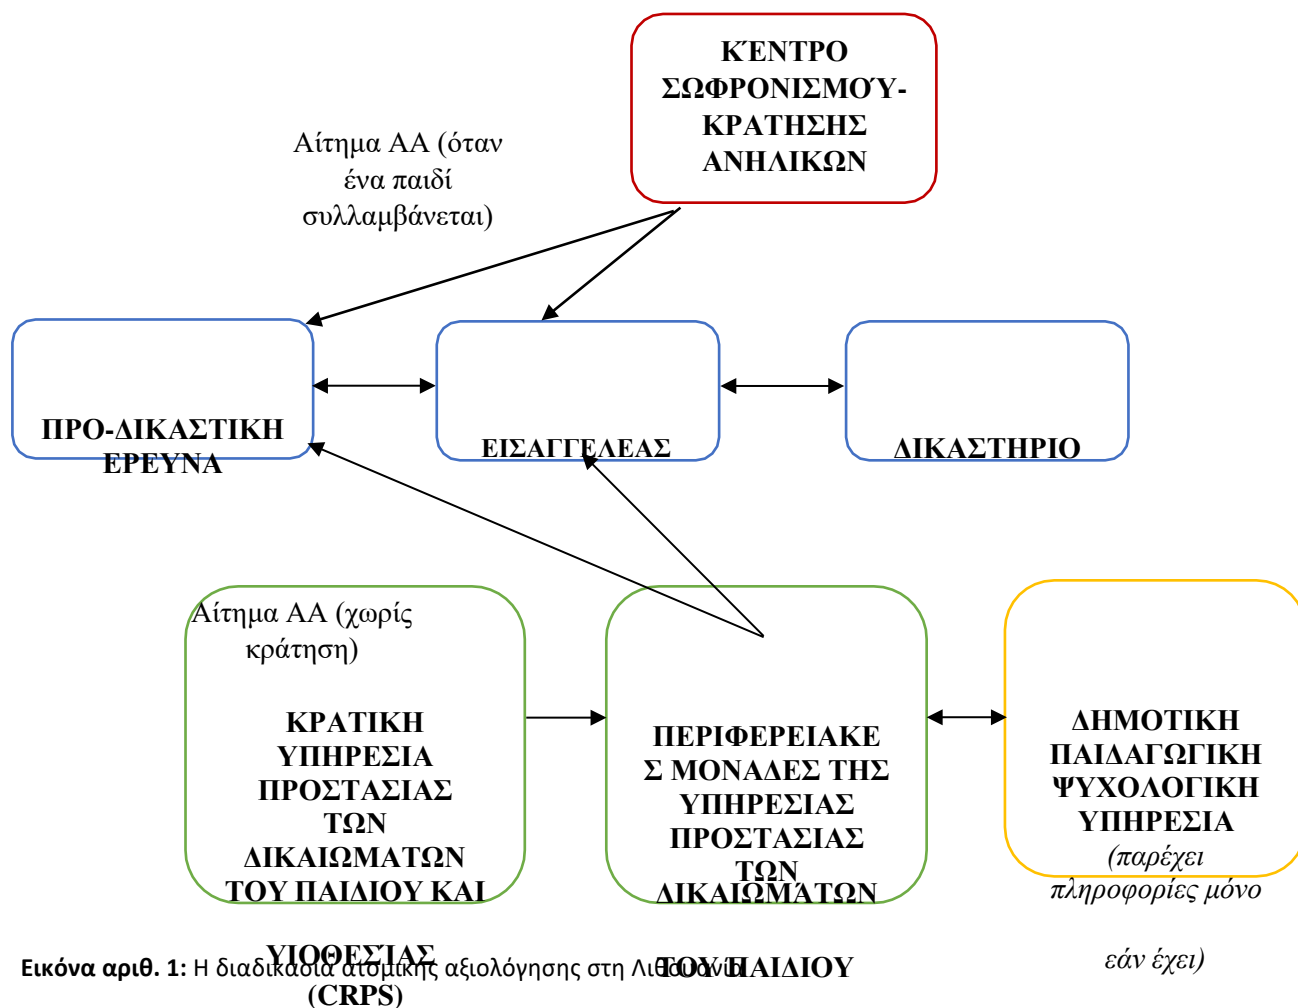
ΚΈΝΤΡΟ ΣΩΦΡΟΝΙΣΜΟΎ-ΚΡΑΤΗΣΗΣ ΑΝΗΛΙΚΩΝ

Αίτημα ΑΑ (όταν ένα παιδί συλλαμβάνεται)

ΠΡΟ-ΔΙΚΑΣΤΙΚΗ ΕΡΕΥΝΑ

ΕΙΣΑΓΓΕΛΕΑΣ

ΔΙΚΑΣΤΗΡΙΟ

Αίτημα ΑΑ (χωρίς κράτηση)

ΚΡΑΤΙΚΗ ΥΠΗΡΕΣΙΑ ΠΡΟΣΤΑΣΙΑΣ ΤΩΝ ΔΙΚΑΙΩΜΑΤΩΝ ΤΟΥ ΠΑΙΔΙΟΥ ΚΑΙ ΥΙΟΘΕΣΙΑΣ (CRPS)

ΠΕΡΙΦΕΡΕΙΑΚΕΣ ΜΟΝΑΔΕΣ ΤΗΣ ΥΠΗΡΕΣΙΑΣ ΠΡΟΣΤΑΣΙΑΣ ΤΩΝ ΔΙΚΑΙΩΜΑΤΩΝ ΤΟΥ ΠΑΙΔΙΟΥ

ΔΗΜΟΤΙΚΗ ΠΑΙΔΑΓΩΓΙΚΗ ΨΥΧΟΛΟΓΙΚΗ ΥΠΗΡΕΣΙΑ (παρέχει πληροφορίες μόνο εάν έχει)

Εικόνα αριθ. 1: Η διαδικασία ατομικής αξιολόγησης στη Λιθουανία